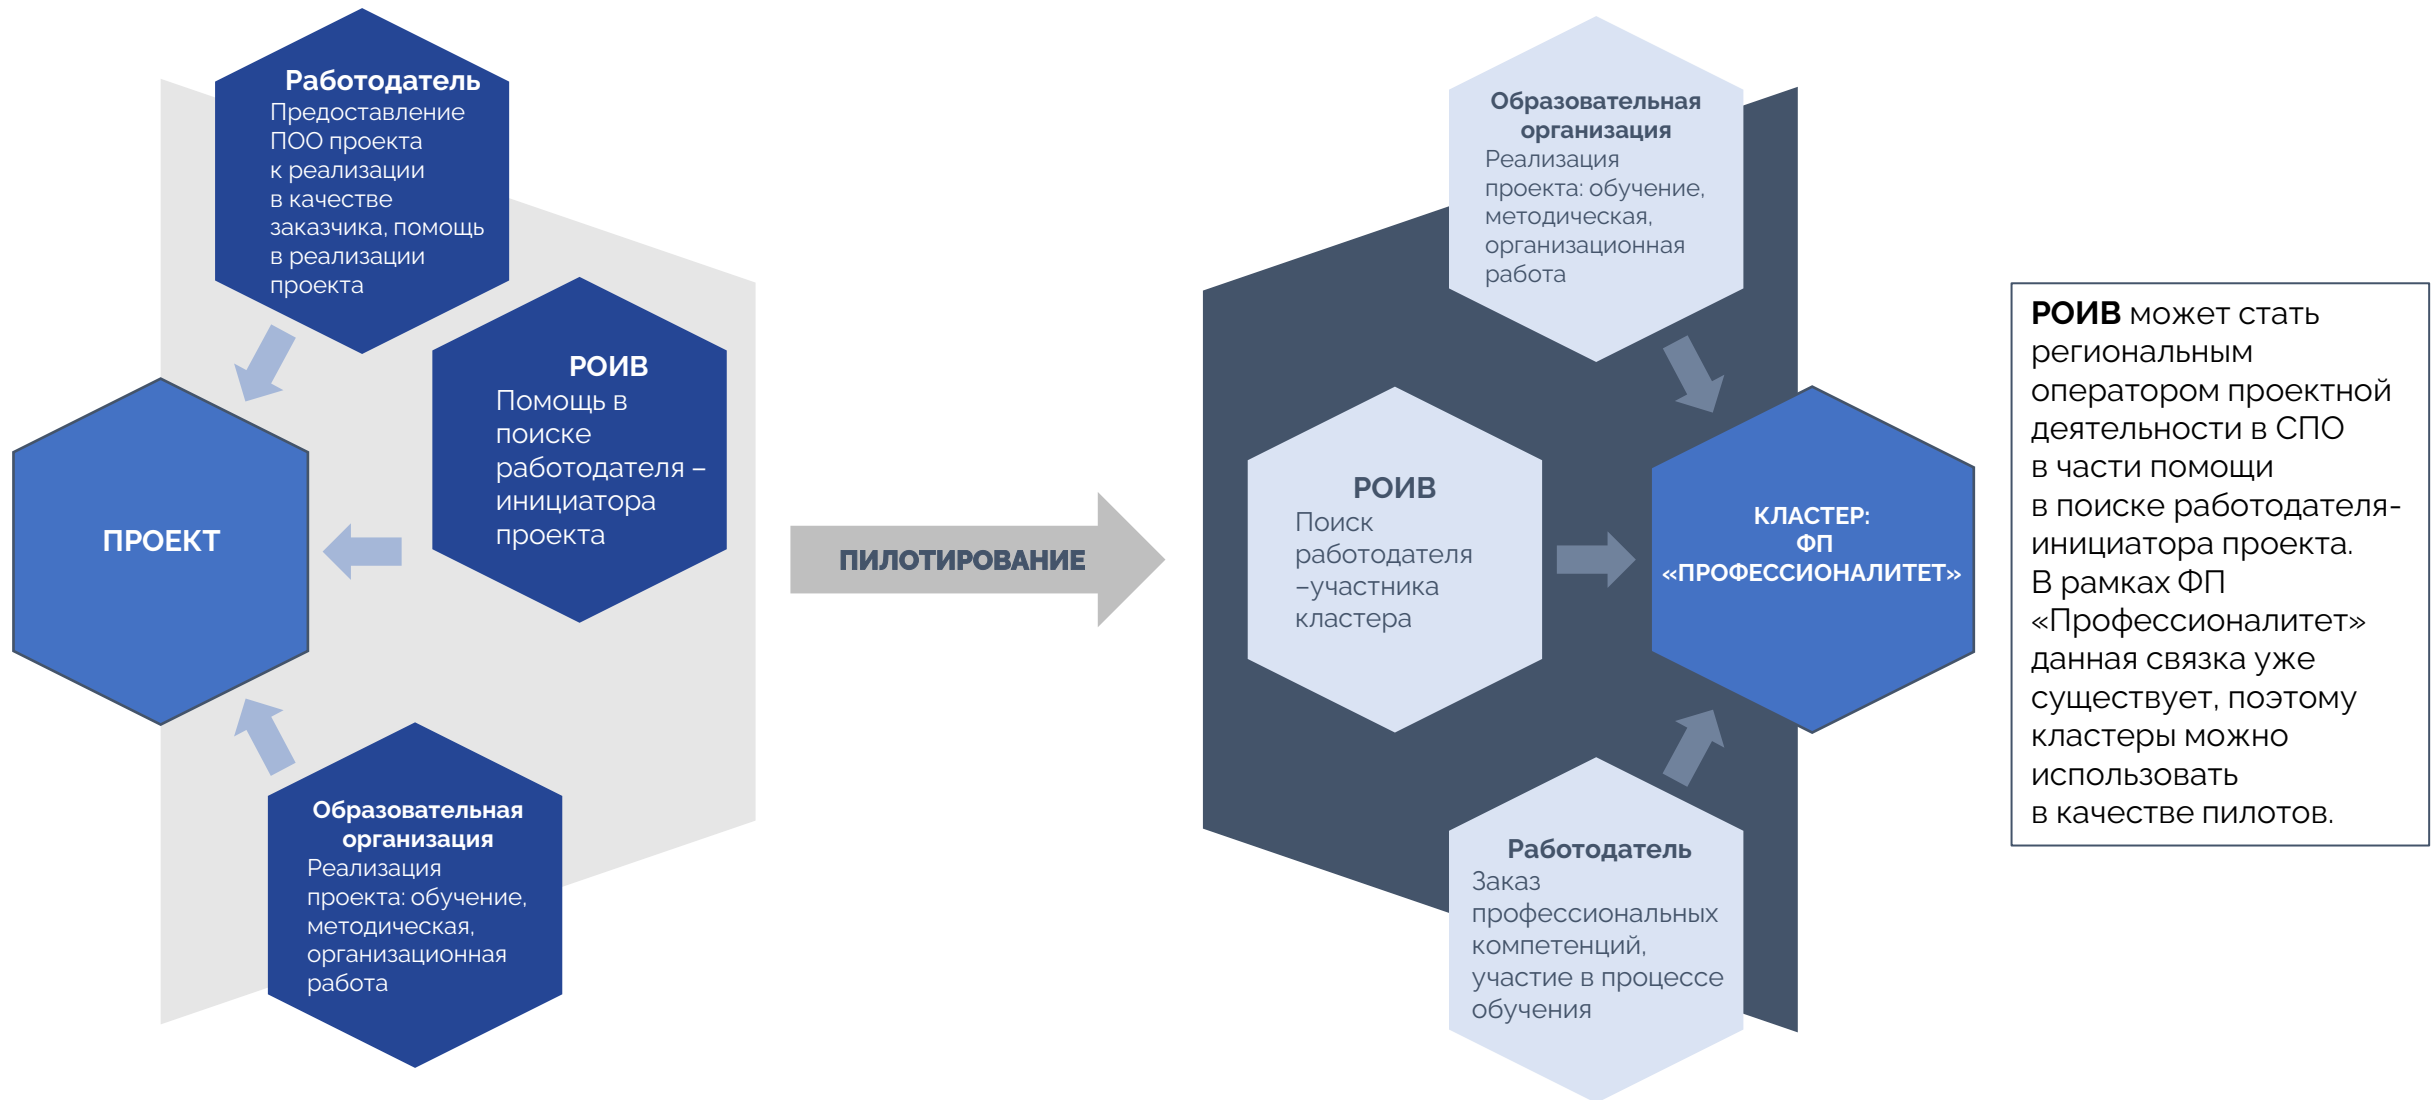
Работодатель
Предоставление ПОО проекта к реализации в качестве заказчика, помощь в реализации проекта

РОИВ
Помощь в поиске работодателя – инициатора проекта

ПРОЕКТ

Образовательная организация
Реализация проекта: обучение, методическая, организационная работа

ПИЛОТИРОВАНИЕ

Образовательная организация
Реализация проекта: обучение, методическая, организационная работа

РОИВ
Поиск работодателя –участника кластера

КЛАСТЕР:
ФП
«ПРОФЕССИОНАЛИТЕТ»

Работодатель
Заказ профессиональных компетенций, участие в процессе обучения

**РОИВ** может стать региональным оператором проектной деятельности в СПО в части помощи в поиске работодателя-инициатора проекта. В рамках ФП «Профессионалитет» данная связка уже существует, поэтому кластеры можно использовать в качестве пилотов.